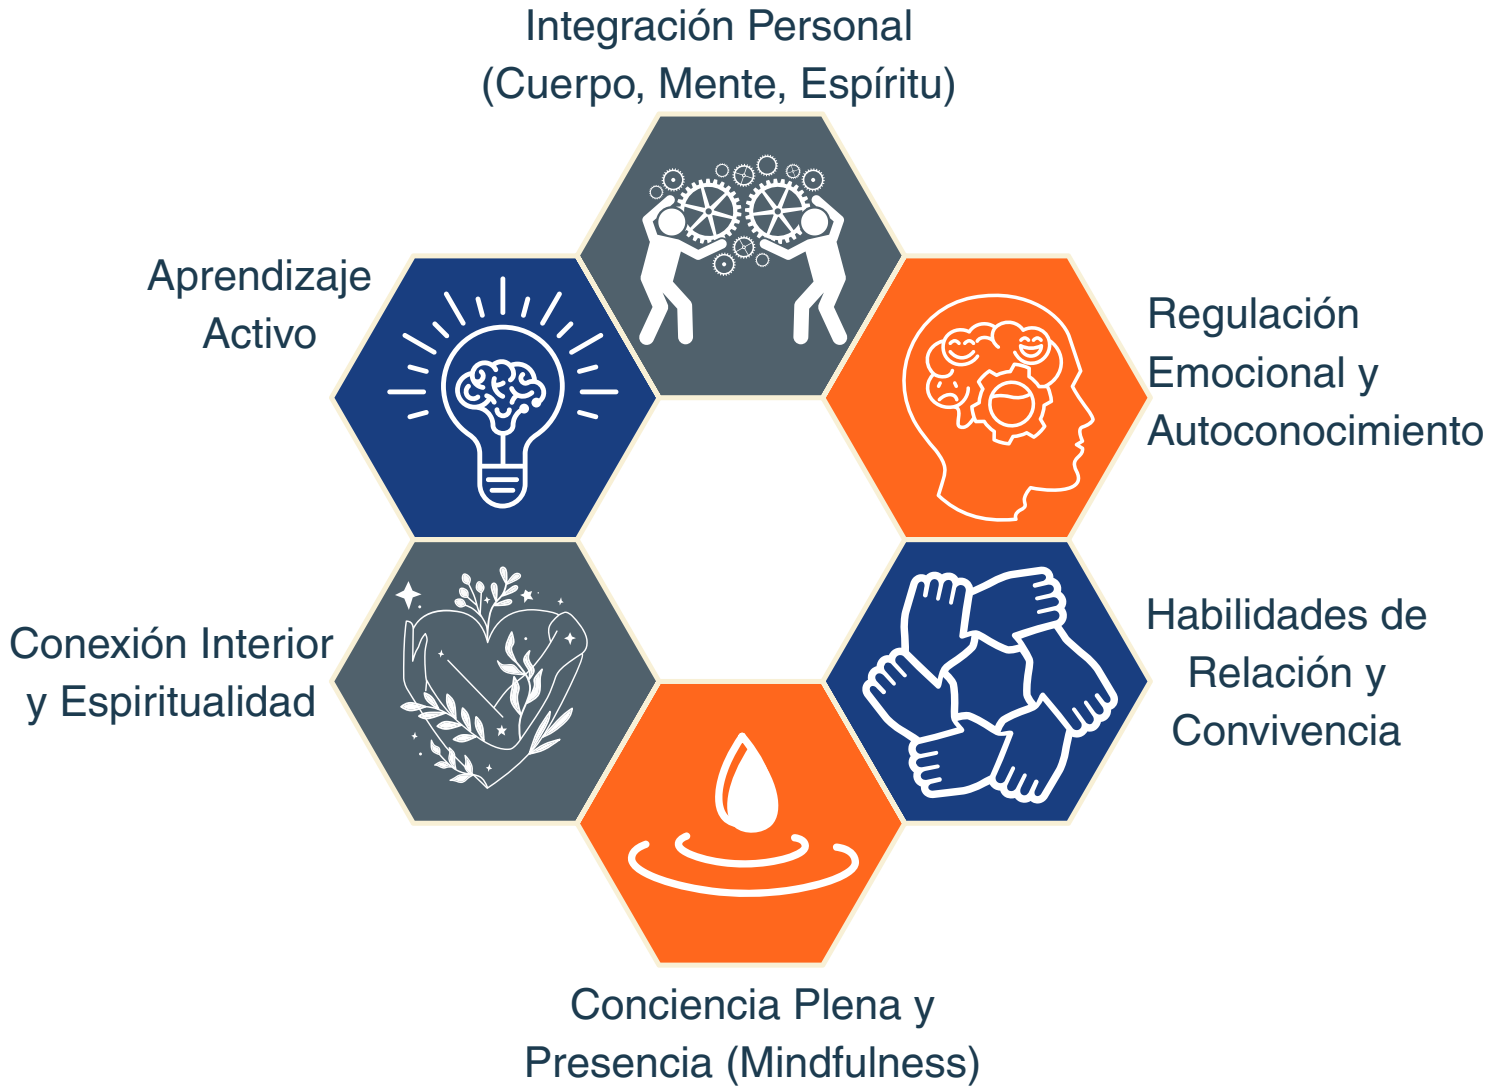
Integración Personal
(Cuerpo, Mente, Espíritu)

Aprendizaje
Activo

Regulación
Emocional y
Autoconocimiento

Conexión Interior
y Espiritualidad

Habilidades de
Relación y
Convivencia

Conciencia Plena y
Presencia (Mindfulness)